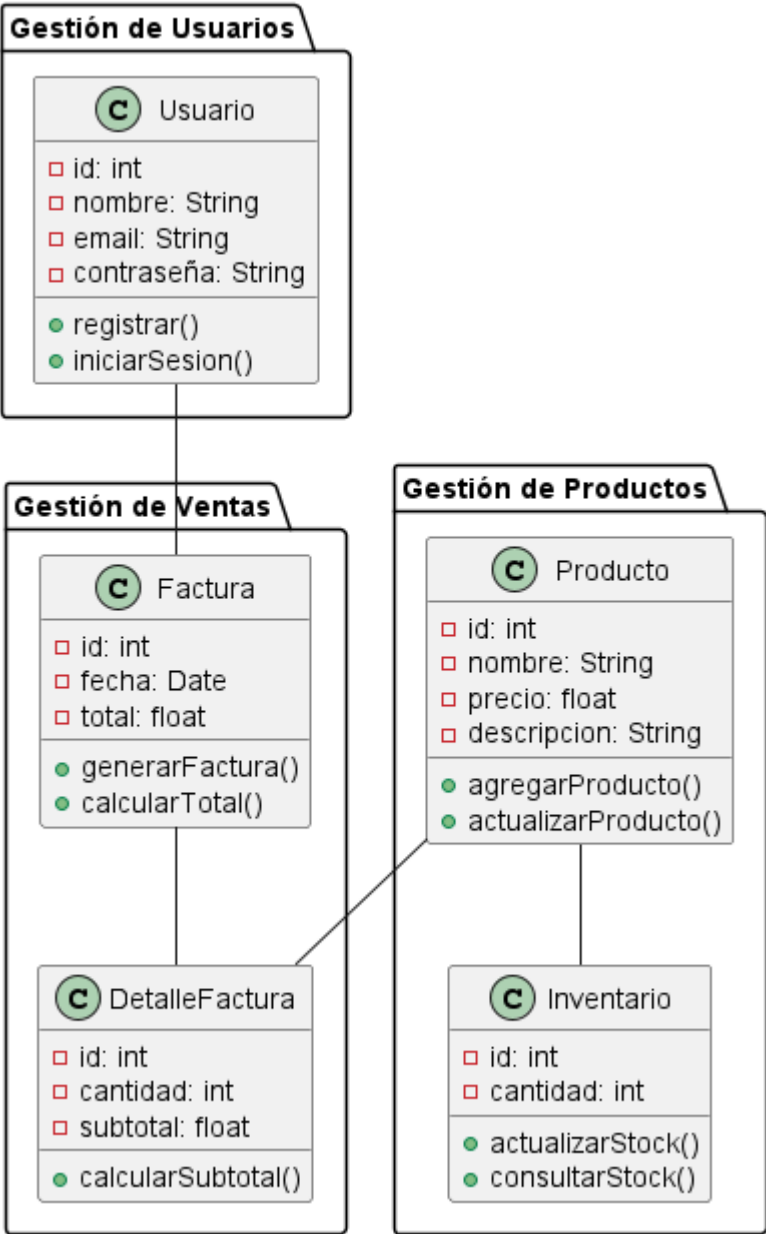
Gestión de Usuarios

C Usuario
id: int
nombre: String
email: String
contraseña: String
registrar()
iniciarSesion()

Gestión de Ventas

C Factura
id: int
fecha: Date
total: float
generarFactura()
calcularTotal()

C DetalleFactura
id: int
cantidad: int
subtotal: float
calcularSubtotal()

Gestión de Productos

C Producto
id: int
nombre: String
precio: float
descripcion: String
agregarProducto()
actualizarProducto()

C Inventario
id: int
cantidad: int
actualizarStock()
consultarStock()